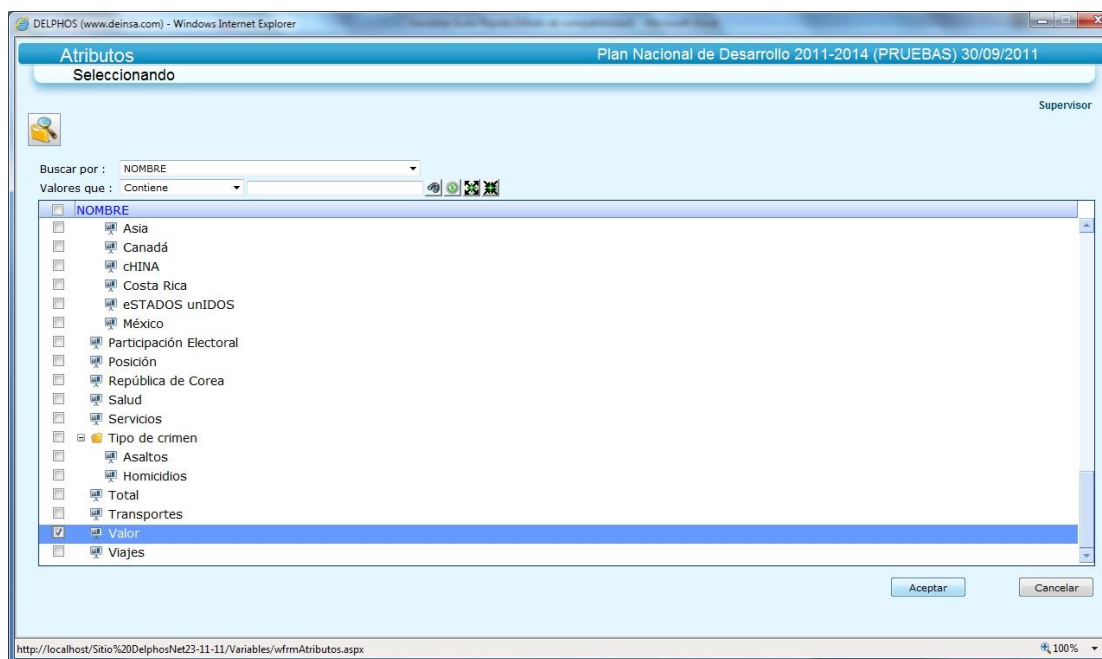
DELPHOS (www.deinsa.com) - Windows Internet Explorer

Atributos
Seleccionando

Plan Nacional de Desarrollo 2011-2014 (PRUEBAS) 30/09/2011

Supervisor

Buscar por : NOMBRE
Valores que : Contiene

NOMBRE
Asia
Canadá
cHINA
Costa Rica
eSTADOS unIDOS
México
Participación Electoral
Posición
República de Corea
Salud
Servicios
Tipo de crimen
Asaltos
Homicidios
Total
Transportes
Valor
Viajes

Aceptar
Cancelar

http://localhost/Sitio%20DelphosNet23-11-11/Variables/wfrmAtributos.aspx
100%